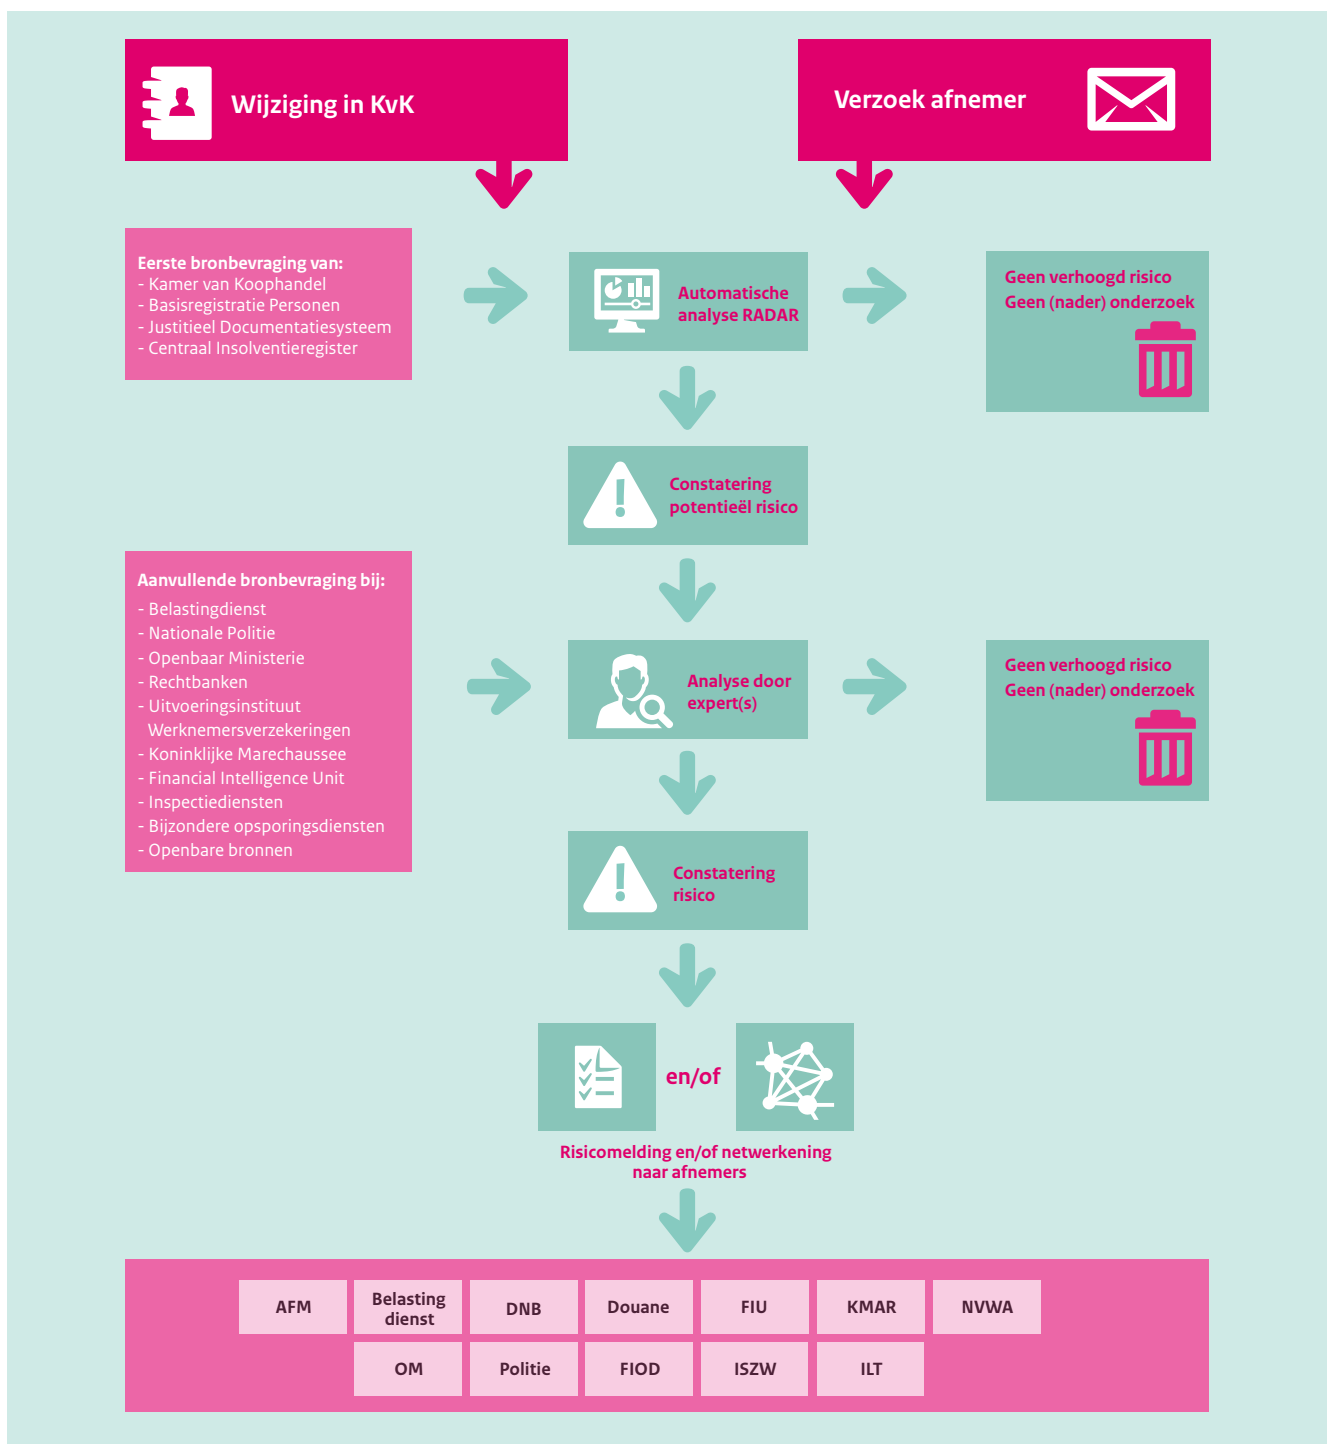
Wijziging in KvK

Verzoek afnemer

Eerste bronbevraging van:
- Kamer van Koophandel
- Basisregistratie Personen
- Justitieel Documentatiesysteem
- Centraal Insolventieregister

Automatische analyse RADAR

Geen verhoogd risico
Geen (nader) onderzoek

Constatering potentieel risico

Aanvullende bronbevraging bij:
- Belastingdienst
- Nationale Politie
- Openbaar Ministerie
- Rechtbanken
- Uitvoeringsinstituut Werknemersverzekeringen
- Koninklijke Marechaussee
- Financial Intelligence Unit
- Inspectiediensten
- Bijzondere opsporingsdiensten
- Openbare bronnen

Analyse door expert(s)

Geen verhoogd risico
Geen (nader) onderzoek

Constatering risico

en/of

Risicomelding en/of netwerkening naar afnemers

| AFM | Belasting dienst | DNB | Douane | FIU | KMAR | NVWA |
|---|---|---|---|---|---|---|
| OM | Politie | FIOD | ISZW | ILT | | |